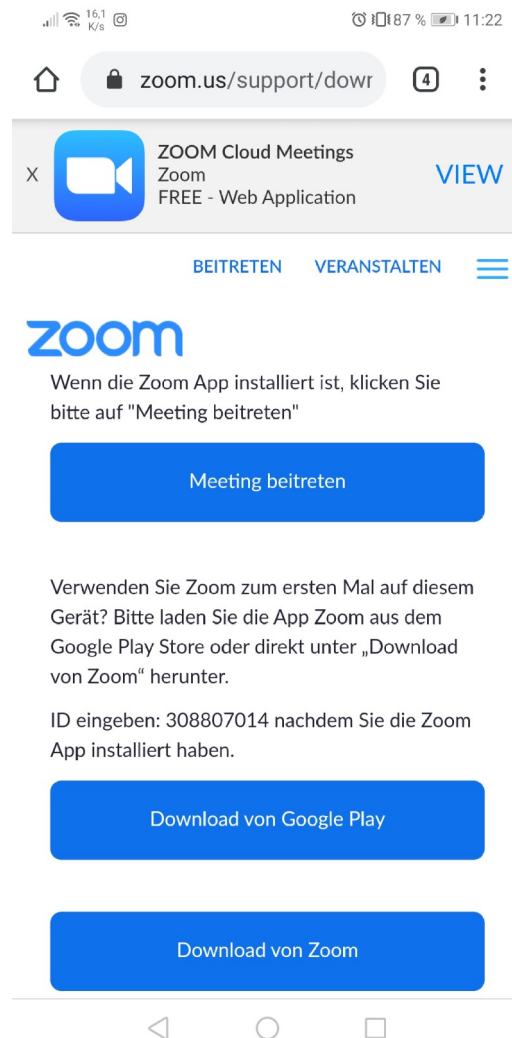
16,1 K/s 87 % 11:22

zoom.us/support/dowr

4

X

ZOOM Cloud Meetings
Zoom
FREE - Web Application

VIEW

BEITRETEN VERANSTALTEN

zoom

Wenn die Zoom App installiert ist, klicken Sie bitte auf "Meeting beitreten"

Meeting beitreten

Verwenden Sie Zoom zum ersten Mal auf diesem Gerät? Bitte laden Sie die App Zoom aus dem Google Play Store oder direkt unter „Download von Zoom“ herunter.

ID eingeben: 308807014 nachdem Sie die Zoom App installiert haben.

Download von Google Play

Download von Zoom